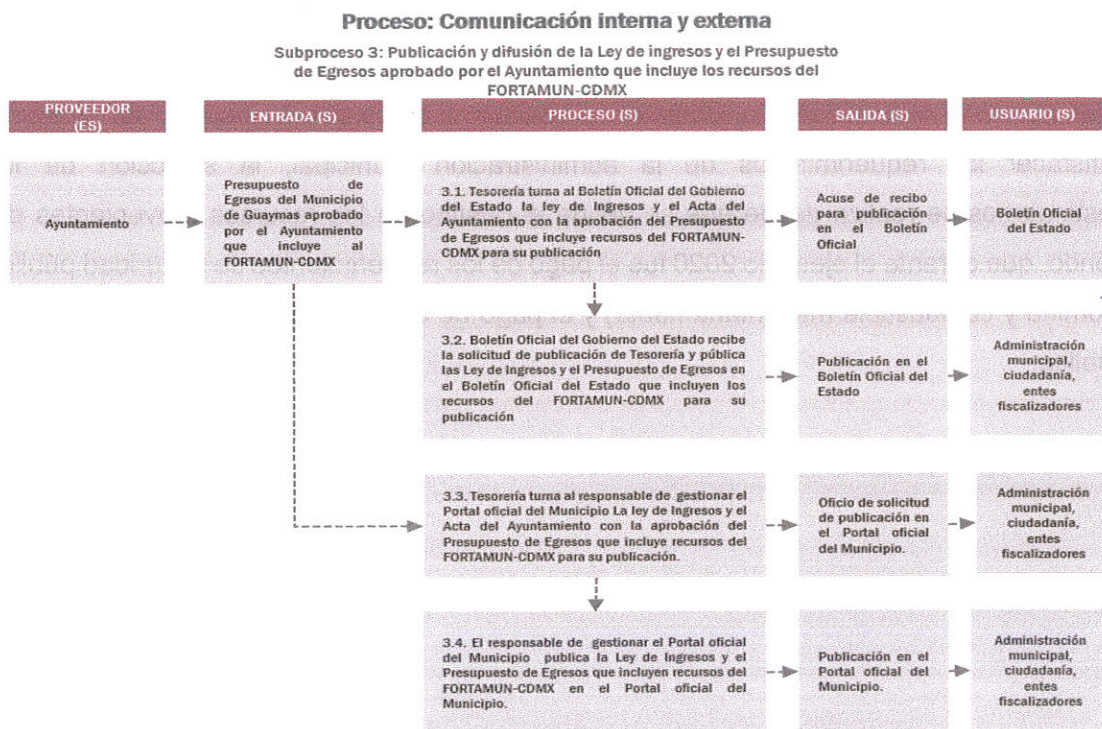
Proceso: Comunicación interna y externa

Subproceso 3: Publicación y difusión de la Ley de ingresos y el Presupuesto de Egresos aprobado por el Ayuntamiento que incluye los recursos del FORTAMUN-CDMX

PROVEEDOR (ES)

ENTRADA (S)

PROCESO (S)

SALIDA (S)

USUARIO (S)

Ayuntamiento

Presupuesto de Egresos del Municipio de Guaymas aprobado por el Ayuntamiento que incluye al FORTAMUN-CDMX

3.1. Tesorería turna al Boletín Oficial del Gobierno del Estado la ley de Ingresos y el Acta del Ayuntamiento con la aprobación del Presupuesto de Egresos que incluye recursos del FORTAMUN-CDMX para su publicación

Acuse de recibo para publicación en el Boletín Oficial

Boletín Oficial del Estado

3.2. Boletín Oficial del Gobierno del Estado recibe la solicitud de publicación de Tesorería y pública las Ley de Ingresos y el Presupuesto de Egresos en el Boletín Oficial del Estado que incluyen los recursos del FORTAMUN-CDMX para su publicación

Publicación en el Boletín Oficial del Estado

Administración municipal, ciudadanía, entes fiscalizadores

3.3. Tesorería turna al responsable de gestionar el Portal oficial del Municipio La ley de Ingresos y el Acta del Ayuntamiento con la aprobación del Presupuesto de Egresos que incluye recursos del FORTAMUN-CDMX para su publicación.

Oficio de solicitud de publicación en el Portal oficial del Municipio.

Administración municipal, ciudadanía, entes fiscalizadores

3.4. El responsable de gestionar el Portal oficial del Municipio publica la Ley de Ingresos y el Presupuesto de Egresos que incluyen recursos del FORTAMUN-CDMX en el Portal oficial del Municipio.

Publicación en el Portal oficial del Municipio.

Administración municipal, ciudadanía, entes fiscalizadores